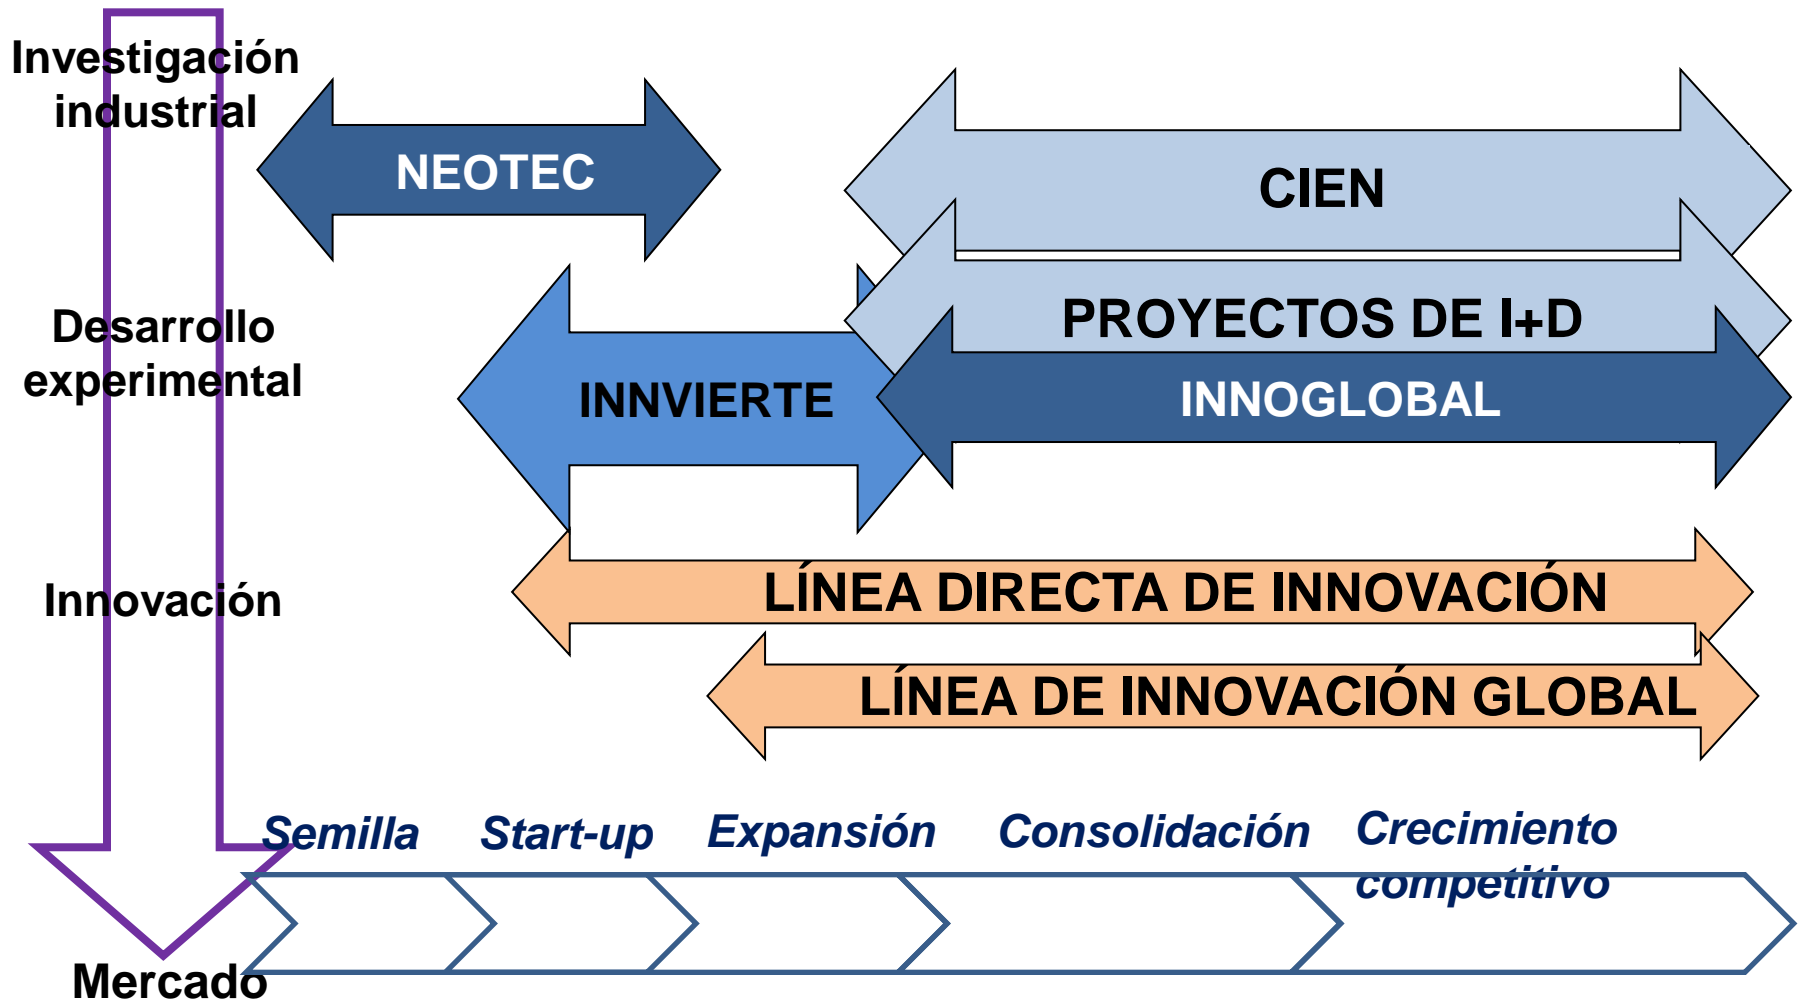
Investigación industrial

NEOTEC

CIEN

PROYECTOS DE I+D

Desarrollo experimental

INNVIERTE

INNOGLOBAL

Innovación

LÍNEA DIRECTA DE INNOVACIÓN

LÍNEA DE INNOVACIÓN GLOBAL

Semilla

Start-up

Expansión

Consolidación

Crecimiento competitivo

Mercado